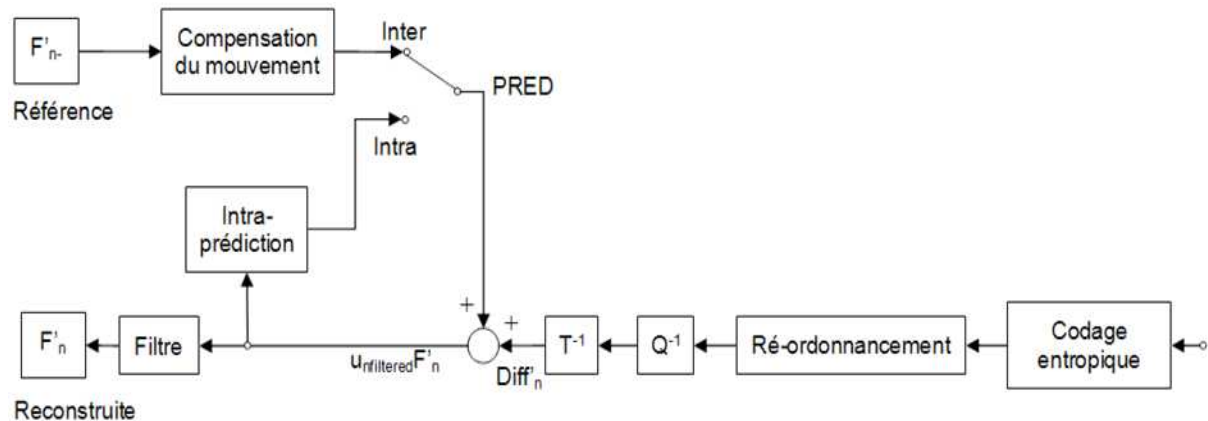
$F'_{n-}$

Référence

Compensation du mouvement

Inter

PRED

Intra

Intra-prédiction

+

+

$F'_n$

Filtre

$u_{nfiltered}F'_n$

$Diff'_n$

$T^{-1}$

$Q^{-1}$

Ré-ordonnancement

Codage entropique

Reconstruite